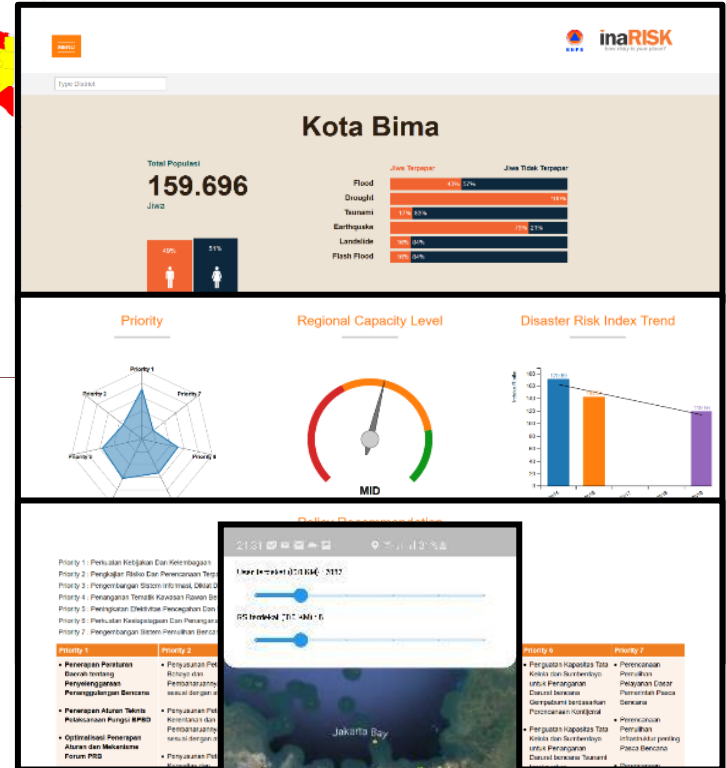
MENU

BNPB inaRISK how risky is your place?

Type District

Kota Bima

Total Populasi
159.696
Jiwa

49% 51%

Jiwa Terpapar Jiwa Tidak Terpapar

| | | |
|---|---|---|
| Flood | 43% | 57% |
| Drought | 100% | |
| Tsunami | 17% | 83% |
| Earthquake | 79% | 21% |
| Landslide | 16% | 84% |
| Flash Flood | 16% | 84% |

Priority

Priority 1
Priority 2
Priority 7
Priority 3
Priority 6

Regional Capacity Level

MID

Disaster Risk Index Trend

Indeks Risiko
160
140
120
100
80
60
40
20
0
2014
2015
2016
2017
2018
2019

Policy Recommendation

Priority 1 : Perkuatan Kebijakan Dan Kelembagaan
Priority 2 : Pengkajian Risiko Dan Perencanaan Terpa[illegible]
Priority 3 : Pengembangan Sistem Informasi, Diklat D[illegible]
Priority 4 : Penanganan Tematik Kawasan Rawan Be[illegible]
Priority 5 : Peningkatan Efektivitas Pencegahan Dan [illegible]
Priority 6 : Perkuatan Kesiapsiagaan Dan Penanga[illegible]
Priority 7 : Pengembangan Sistem Pemulihan Benca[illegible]

| Priority 1 | Priority 2 | | Priority 6 | Priority 7 |
|---|---|---|---|---|
| • Penerapan Peraturan Daerah tentang Penyelenggaraan Penanggulangan Bencana<br>• Penerapan Aturan Teknis Pelaksanaan Fungsi BPBD<br>• Optimalisasi Penerapan Aturan dan Mekanisme Forum PRB | • Penyusunan Pet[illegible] Rawan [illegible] Pembangunanny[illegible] sesuai dengan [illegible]<br>• Penyusunan Pet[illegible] Kerentanan dan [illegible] Pembangunanny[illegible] sesuai dengan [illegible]<br>• Penyusunan Pet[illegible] | | • Penguatan Kapasitas Tata Kelola dan Sumberdaya untuk Penanganan Darurat bencana Gempabumi berdasarkan Perencanaan Kontijensi<br>• Penguatan Kapasitas Tata Kelola dan Sumberdaya untuk Penanganan Darurat bencana Tsunami | • Perencanaan Pemulihan Pelayanan Dasar Pemerintah Pasca Bencana<br>• Perencanaan Pemulihan Infrastruktur penting Pasca Bencana<br>• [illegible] |

21:31 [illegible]

User terdekat ([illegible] Km) : 2112

RS terdekat ([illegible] Km) : 6

Jakarta Bay